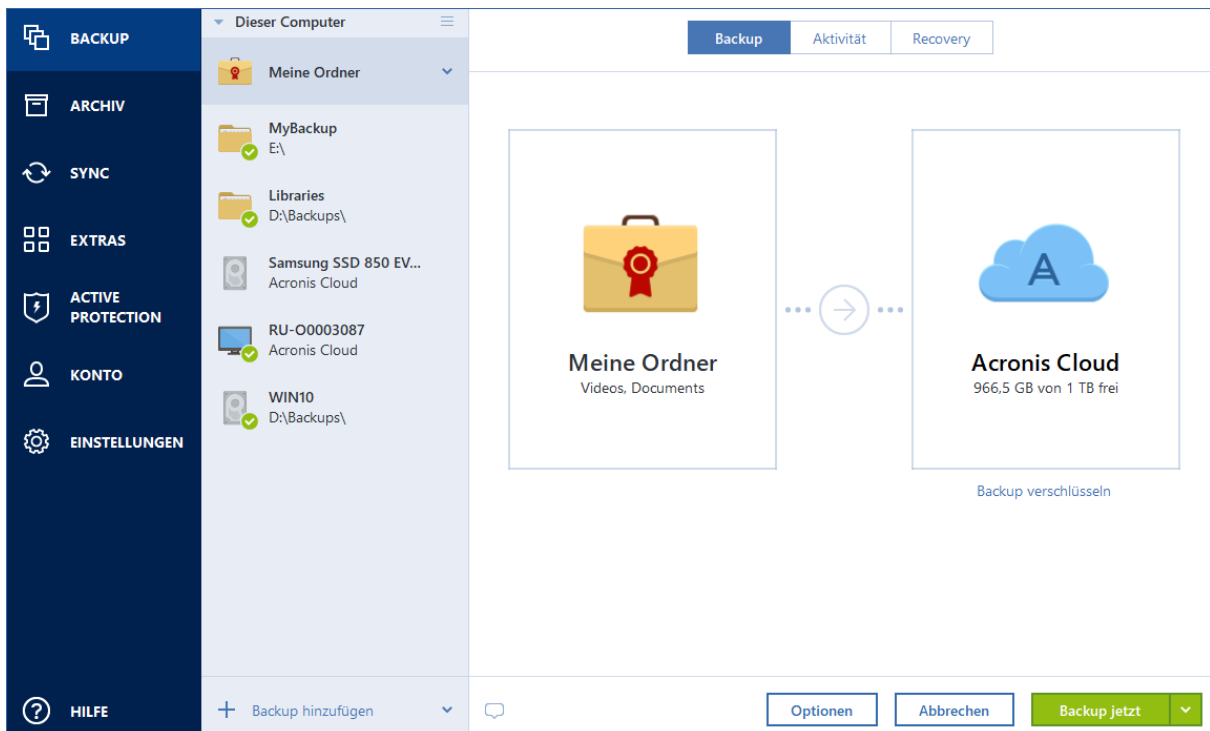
BACKUP
ARCHIV
SYNC
EXTRAS
ACTIVE PROTECTION
KONTO
EINSTELLUNGEN
HILFE

Dieser Computer
Meine Ordner
MyBackup
E:\
Libraries
D:\Backups\
Samsung SSD 850 EV...
Acronis Cloud
RU-O0003087
Acronis Cloud
WIN10
D:\Backups\
Backup hinzufügen

Backup
Aktivität
Recovery

Meine Ordner
Videos, Documents

Acronis Cloud
966,5 GB von 1 TB frei
Backup verschlüsseln

Optionen
Abbrechen
Backup jetzt